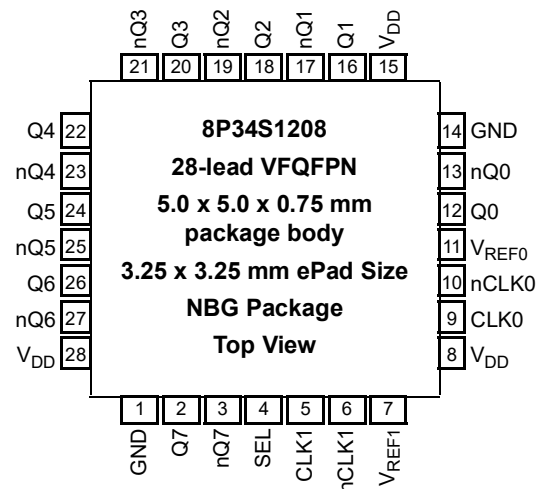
nQ3 Q3 nQ2 Q2 nQ1 Q1 $V_{DD}$
21 20 19 18 17 16 15

Q4 22
nQ4 23
Q5 24
nQ5 25
Q6 26
nQ6 27
$V_{DD}$ 28

8P34S1208
28-lead VFQFPN
5.0 x 5.0 x 0.75 mm package body
3.25 x 3.25 mm ePad Size
NBG Package
Top View

14 GND
13 nQ0
12 Q0
11 $V_{REF0}$
10 nCLK0
9 CLK0
8 $V_{DD}$

1 2 3 4 5 6 7
GND Q7 nQ7 SEL CLK1 nCLK1 $V_{REF1}$